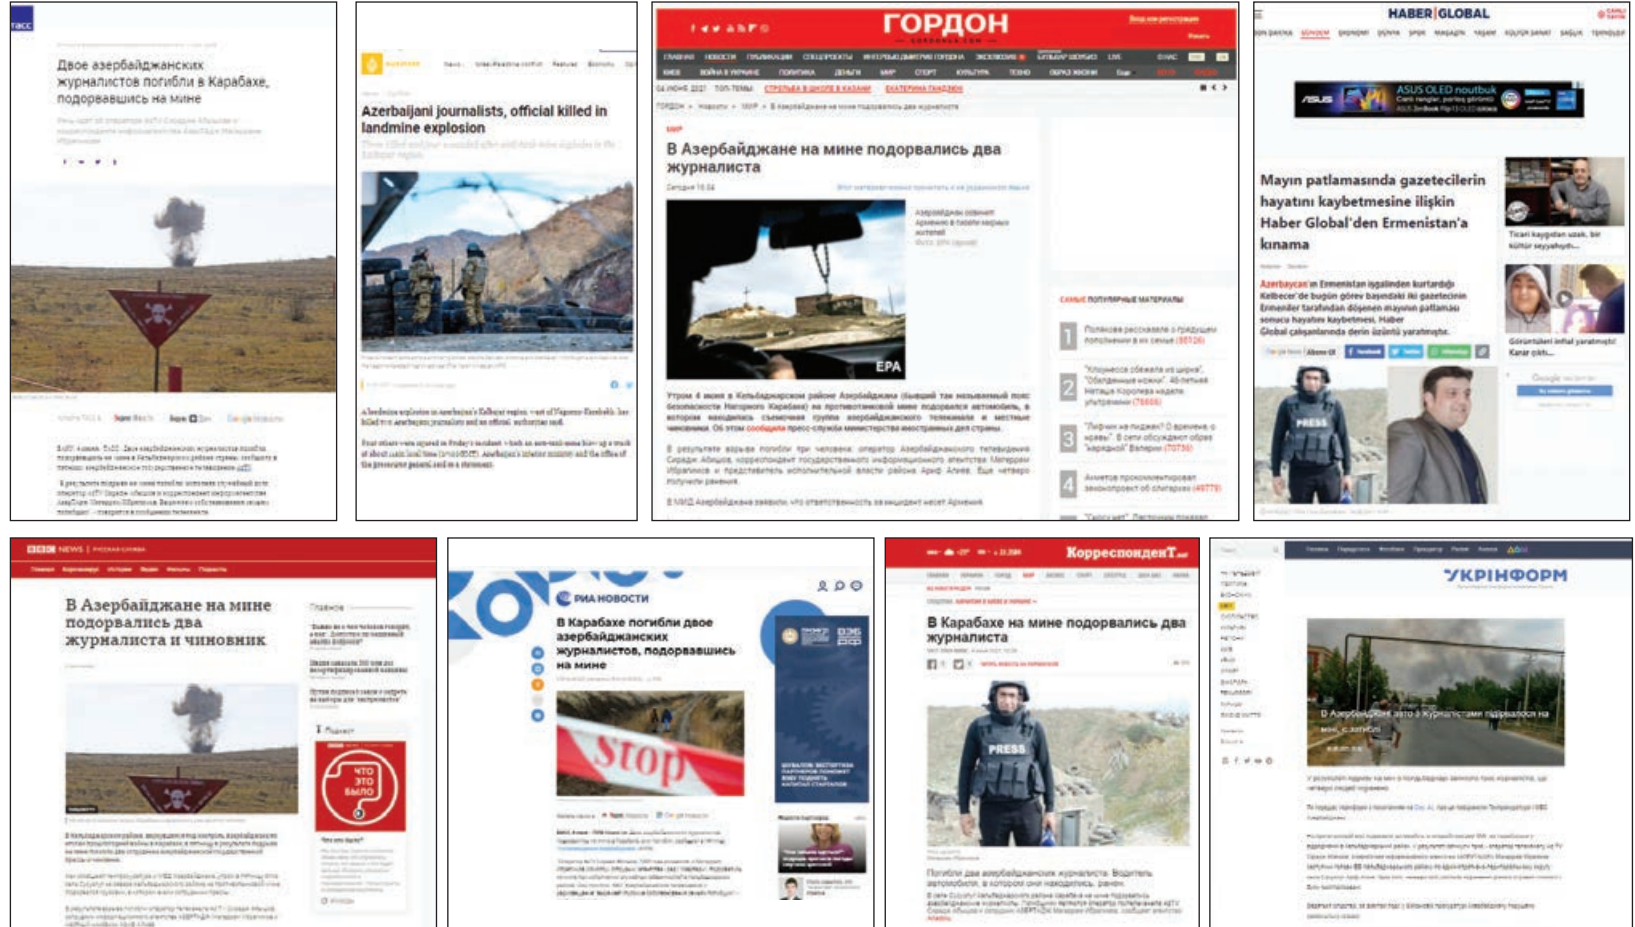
ТАСС

Двое азербайджанских журналистов погибли в Карабахе, подорвавшись на мине

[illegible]

Azerbaijani journalists, official killed in landmine explosion

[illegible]

ГОРДОН

В Азербайджане на мине подорвались два журналиста

EPA

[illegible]

HABER|GLOBAL

ASUS OLED noutbuk

Mayın patlamasında gazetecilerin hayatını kaybetmesine ilişkin Haber Global'den Ermenistan'a kınama

Azerbaycan'ın Ermenistan işgalinden kurtardığı Kelbecer'de bugün görev başındaki iki gazetecinin Ermeniler tarafından döşenen mayının patlaması sonucu hayatını kaybetmesi, Haber Global çalışanlarında derin üzüntü yarattı.

PRESS

BBC NEWS | РУССКАЯ СЛУЖБА

В Азербайджане на мине подорвались два журналиста и чиновник

ЧТО ЭТО БЫЛО

РИА НОВОСТИ

В Карабахе погибли двое азербайджанских журналистов, подорвавшись на мине

Stop

КорреспондеНТ.net

В Карабахе на мине подорвались два журналиста

PRESS

Погибли два азербайджанских журналиста. Водитель автомобиля, в котором они находились, ранен.

УКРІНФОРМ

В Азербайджані авто з журналістами підірвалося на міні, є загиблі